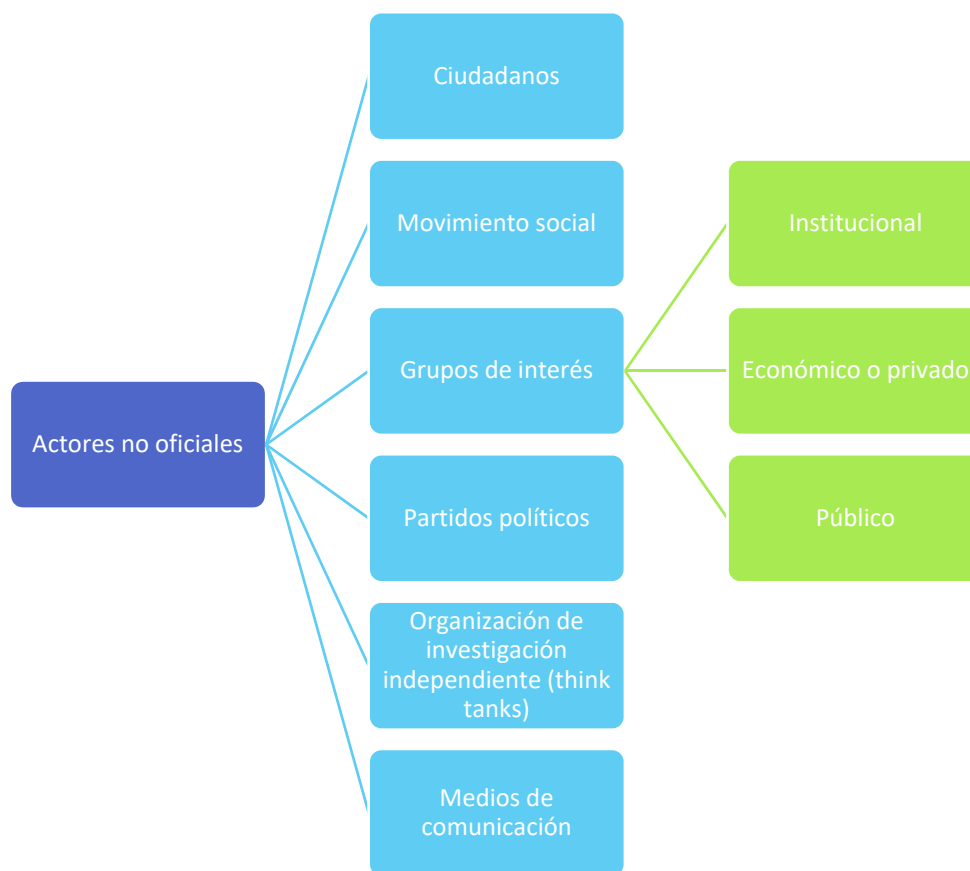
Actores no oficiales

Ciudadanos

Movimiento social

Grupos de interés

Partidos políticos

Organización de investigación independiente (think tanks)

Medios de comunicación

Institucional

Económico o privado

Público